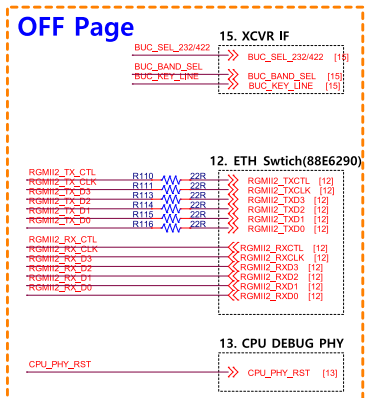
OFF Page

15. XCVR IF

BUC_SEL_232/422
BUC_SEL_232/422 [15]
BUC_BAND_SEL
BUC_KEY_LINE
BUC_BAND_SEL [15]
BUC_KEY_LINE [15]

12. ETH Swtich(88E6290)

RGMII2_TX_CTL
RGMII2_TX_CLK
RGMII2_TX_D3
RGMII2_TX_D2
RGMII2_TX_D1
RGMII2_TX_D0

R110 22R
R111 22R
R113 22R
R114 22R
R115 22R
R116 22R

RGMII2_TXCTL [12]
RGMII2_TXCLK [12]
RGMII2_TXD3 [12]
RGMII2_TXD2 [12]
RGMII2_TXD1 [12]
RGMII2_TXD0 [12]

RGMII2_RX_CTL
RGMII2_RX_CLK
RGMII2_RX_D3
RGMII2_RX_D2
RGMII2_RX_D1
RGMII2_RX_D0

RGMII2_RXCTL [12]
RGMII2_RXCLK [12]
RGMII2_RXD3 [12]
RGMII2_RXD2 [12]
RGMII2_RXD1 [12]
RGMII2_RXD0 [12]

13. CPU DEBUG PHY

CPU_PHY_RST
CPU_PHY_RST [13]